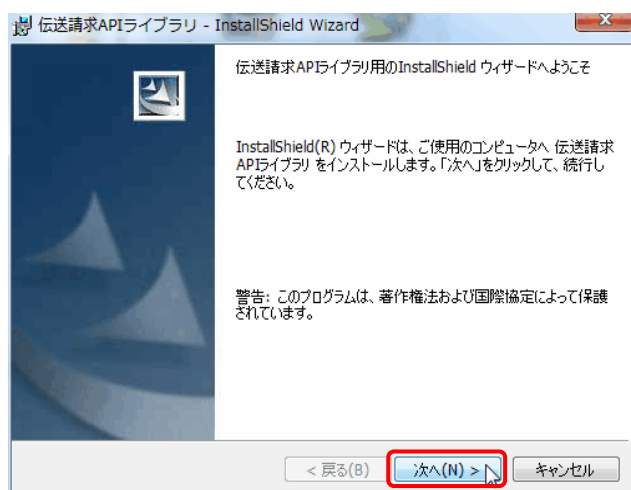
伝送請求APIライブラリ - InstallShield Wizard

伝送請求APIライブラリ用のInstallShield ウィザードへようこそ

InstallShield(R) ウィザードは、ご使用のコンピュータへ 伝送請求APIライブラリ をインストールします。「次へ」をクリックして、続行してください。

警告: このプログラムは、著作権法および国際協定によって保護されています。

< 戻る(B)

次へ(N) >

キャンセル